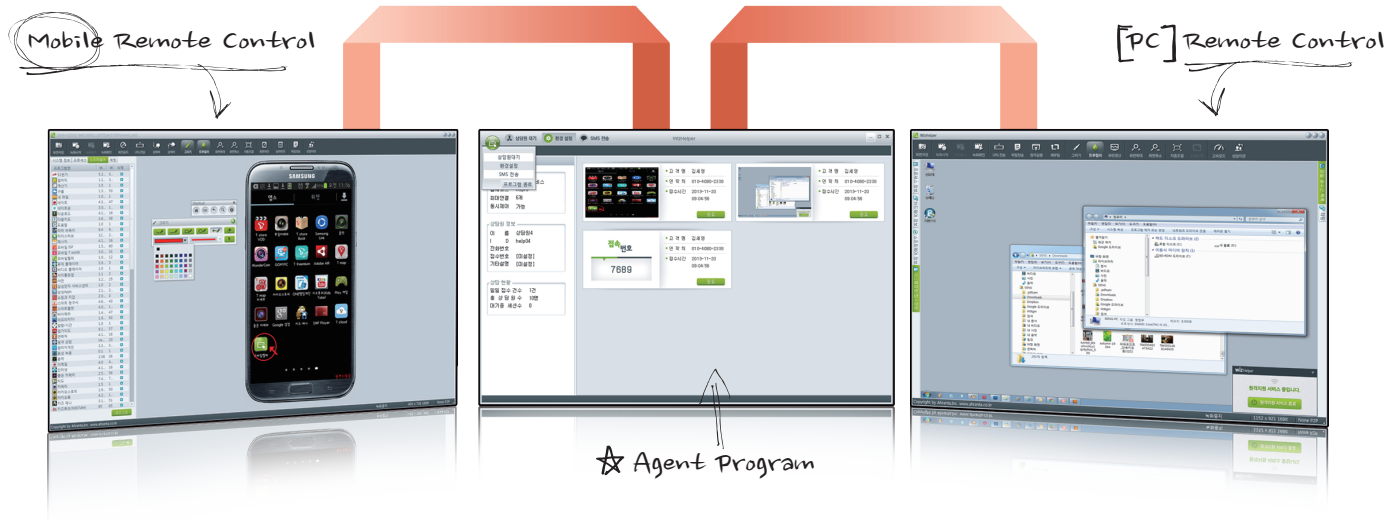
Mobile Remote Control

[PC] Remote Control

Agent Program

상담원 대기
환경 설정
SMS 전송
Wehelper
상담원대기
환경설정
SMS 전송
프로그램 종료
고 객 명 김세영
연 락 처 010-4680-2330
접속시간 2013-11-20 09:04:56
상담원 정보
이 름 상담원4
I D help04
접수번호
기타설정
상담 현황
일일 접수 건수 1건
총 상담원 수 1명
대기중 세션수 0
접속번호
7689
SAMSUNG
Wehelper